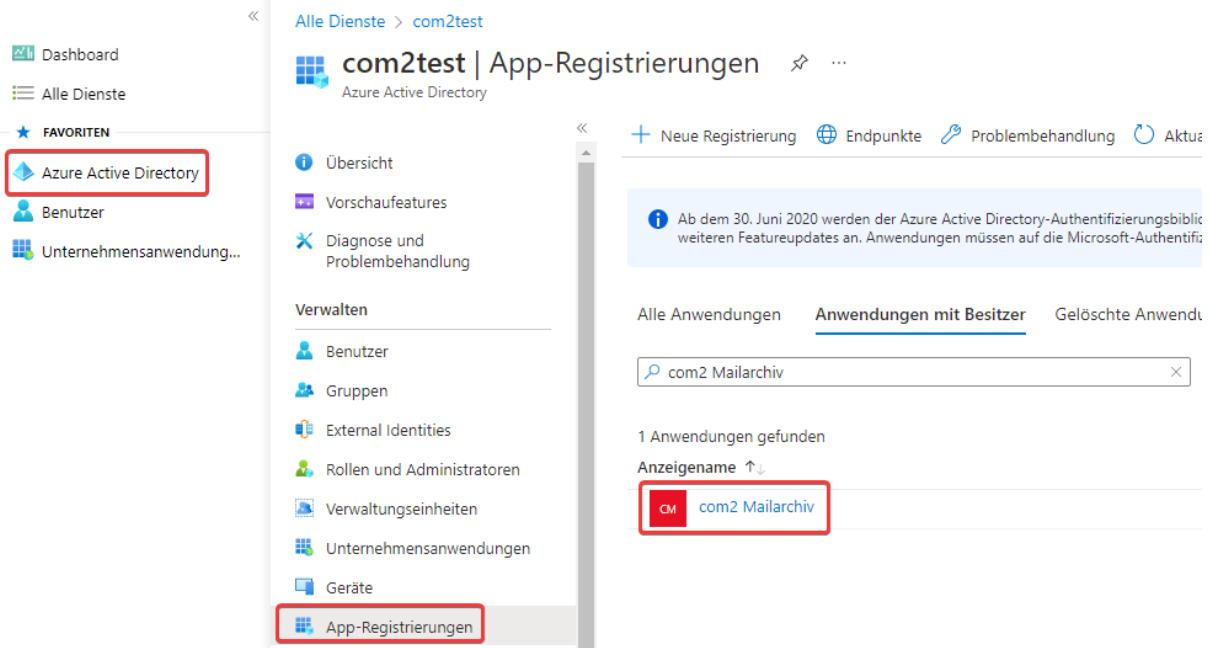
«
Dashboard
Alle Dienste
FAVORITEN
Azure Active Directory
Benutzer
Unternehmensanwendung...

Alle Dienste > com2test

com2test | App-Registrierungen ...
Azure Active Directory

«
Übersicht
Vorschaufeatures
Diagnose und Problembehandlung
Verwalten
Benutzer
Gruppen
External Identities
Rollen und Administratoren
Verwaltungseinheiten
Unternehmensanwendungen
Geräte
App-Registrierungen

+ Neue Registrierung
Endpunkte
Problembehandlung
Aktua

Ab dem 30. Juni 2020 werden der Azure Active Directory-Authentifizierungsbiblic weiteren Featureupdates an. Anwendungen müssen auf die Microsoft-Authentifiz

Alle Anwendungen
Anwendungen mit Besitzer
Gelöschte Anwendu

com2 Mailarchiv

1 Anwendungen gefunden
Anzeigename ↑↓
CM com2 Mailarchiv